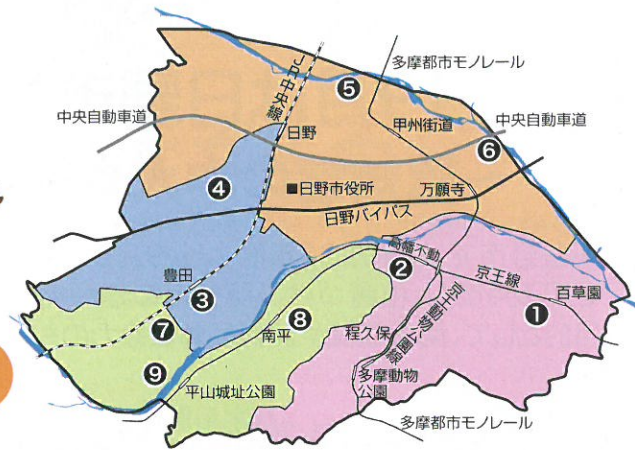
多摩都市モノレール
JR中央線
5
中央自動車道
中央自動車道
日野
甲州街道
6
4
■日野市役所
万願寺
日野バイパス
高幡不動
2
京王線
百草園
京王動物園線
豊田
3
1
7
8
南平
程久保
9
多摩動物公園
平山城址公園
多摩都市モノレール